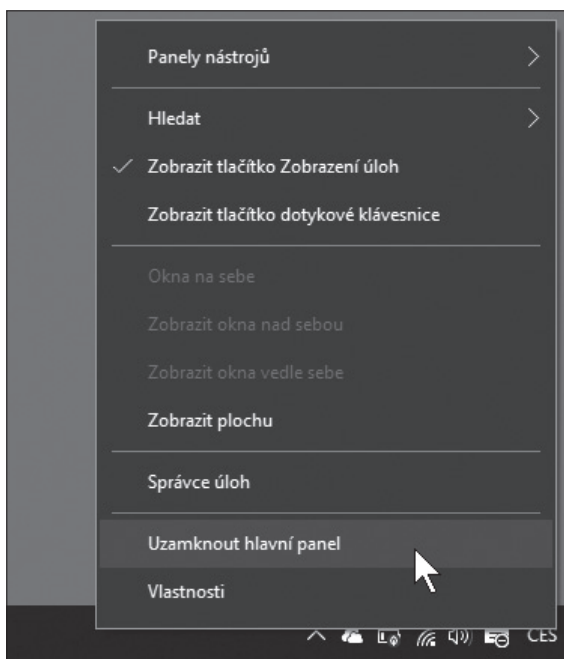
Panely nástrojů

Hledat

Zobrazit tlačítko Zobrazení úloh

Zobrazit tlačítko dotykové klávesnice

Okna na sebe

Zobrazit okna nad sebou

Zobrazit okna vedle sebe

Zobrazit plochu

Správce úloh

Uzamknout hlavní panel

Vlastnosti

CES